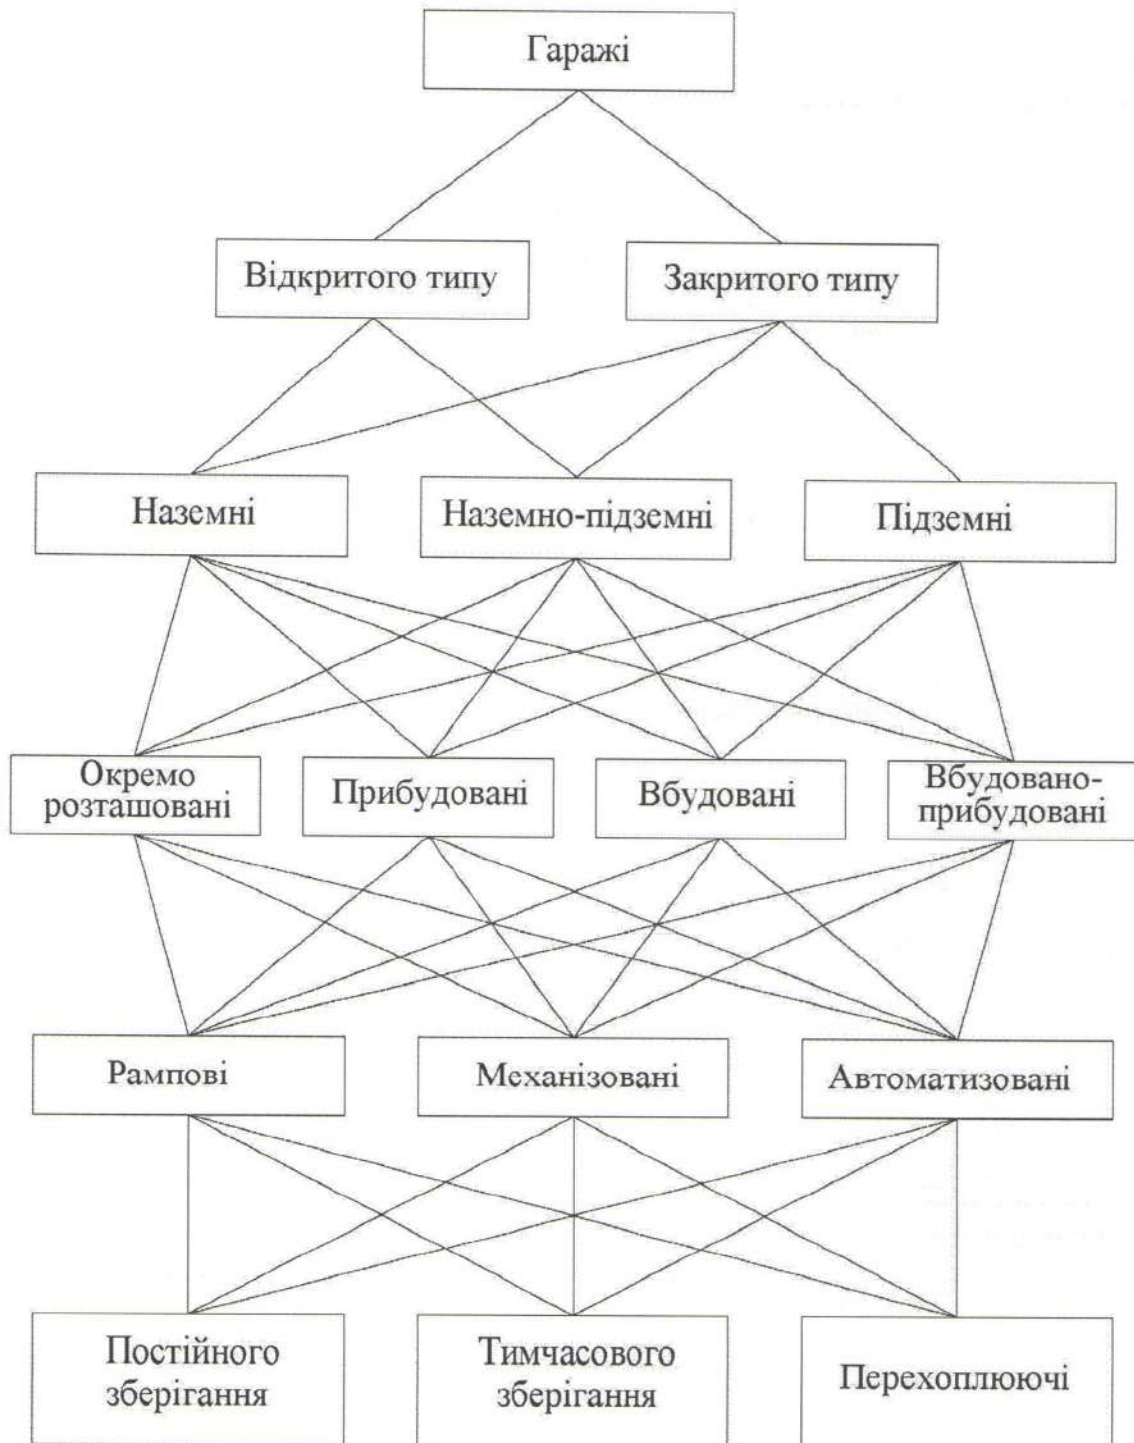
Гаражі

Відкритого типу

Закритого типу

Наземні

Наземно-підземні

Підземні

Окремо розташовані

Прибудовані

Вбудовані

Вбудовано-прибудовані

Рампові

Механізовані

Автоматизовані

Постійного зберігання

Тимчасового зберігання

Перехоплюючі